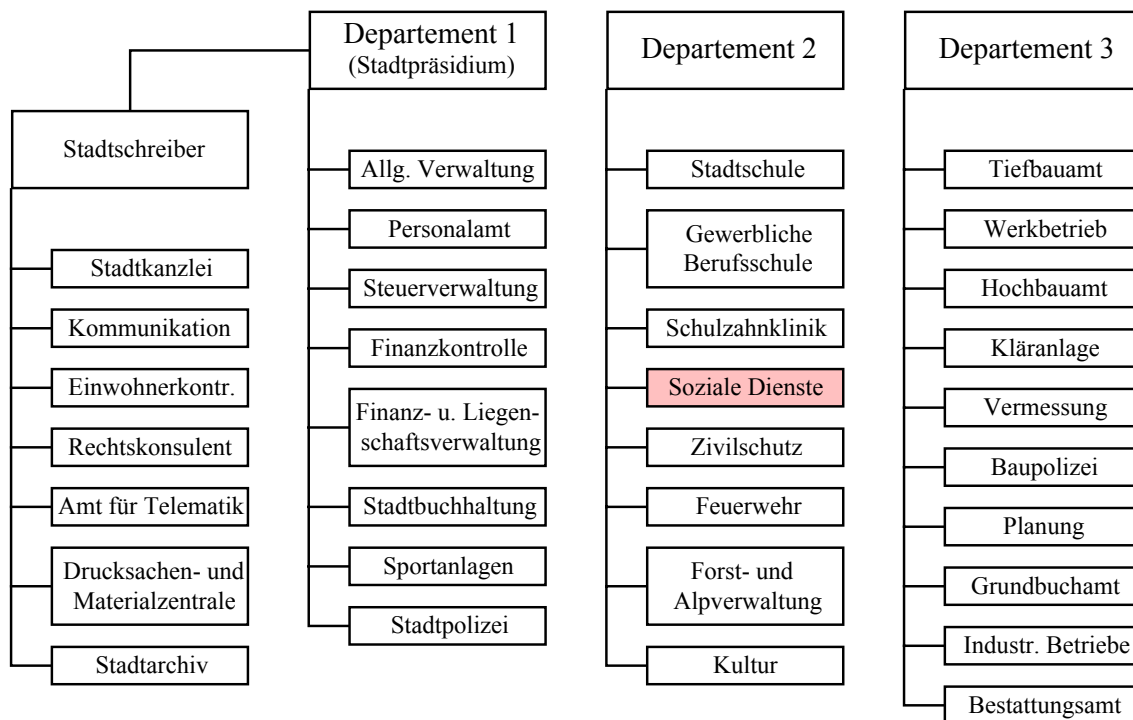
Departement 1
(Stadtpräsidium)

Stadtschreiber

Stadtkanzlei

Kommunikation

Einwohnerkontr.

Rechtskonsulent

Amt für Telematik

Drucksachen- und Materialzentrale

Stadtarchiv

Allg. Verwaltung

Personalamt

Steuerverwaltung

Finanzkontrolle

Finanz- u. Liegenschaftsverwaltung

Stadtbuchhaltung

Sportanlagen

Stadtpolizei

Departement 2

Stadtschule

Gewerbliche Berufsschule

Schulzahnklinik

Soziale Dienste

Zivilschutz

Feuerwehr

Forst- und Alpverwaltung

Kultur

Departement 3

Tiefbauamt

Werkbetrieb

Hochbauamt

Kläranlage

Vermessung

Baupolizei

Planung

Grundbuchamt

Industr. Betriebe

Bestattungsamt